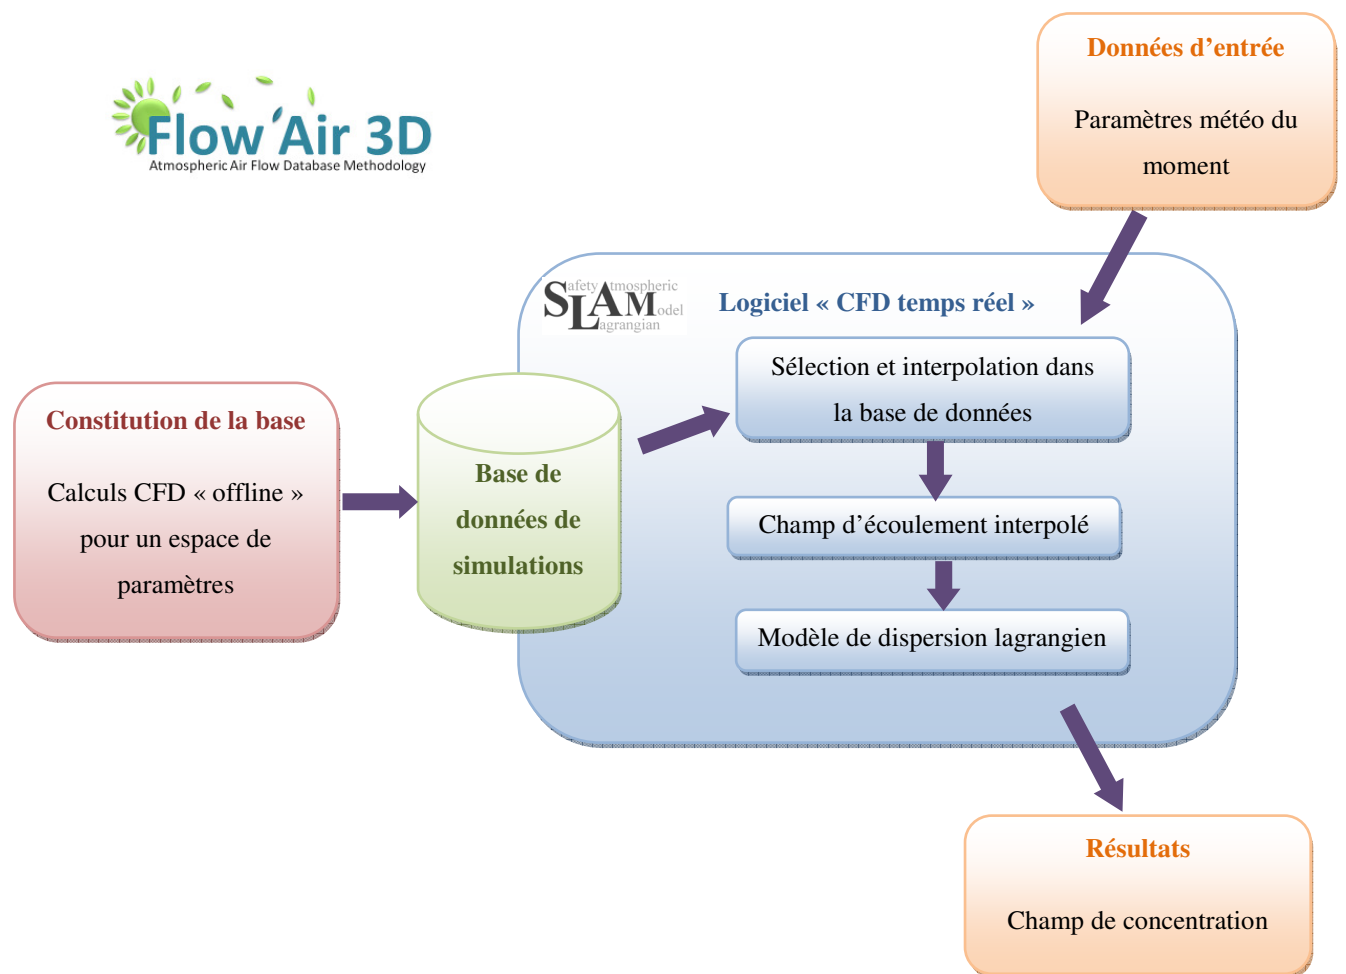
Flow'Air 3D
Atmospheric Air Flow Database Methodology

Données d'entrée

Paramètres météo du moment

SLAM
Safety Atmospheric Lagrangian Model

Logiciel « CFD temps réel »

Sélection et interpolation dans la base de données

Champ d'écoulement interpolé

Modèle de dispersion lagrangien

Constitution de la base

Calculs CFD « offline » pour un espace de paramètres

Base de données de simulations

Résultats

Champ de concentration